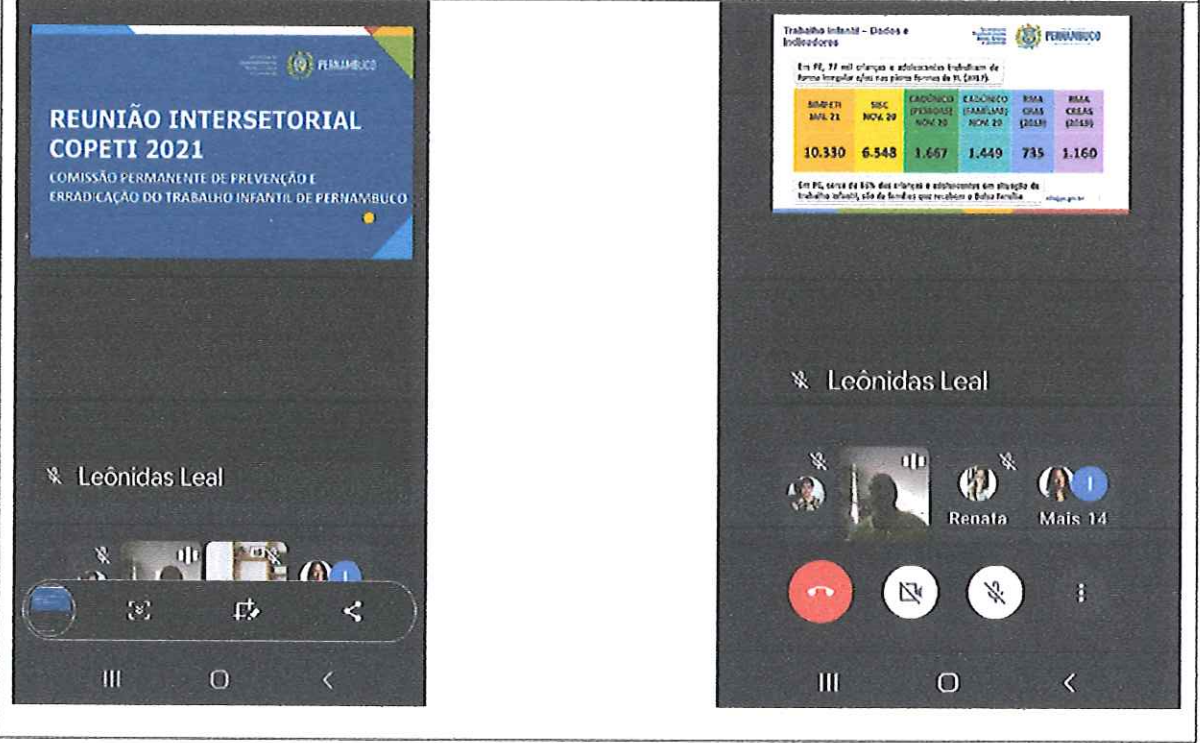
PERNAMBUCO

REUNIÃO INTERSETORIAL COPETI 2021

COMISSÃO PERMANENTE DE PREVENÇÃO E ERRADICAÇÃO DO TRABALHO INFANTIL DE PERNAMBUCO

Leônidas Leal

Trabalho Infantil – Dados e Indicadores

PERNAMBUCO

Em PE, 77 mil crianças e adolescentes trabalham de forma irregular e/ou nas piores formas de TI (2017).

| SIMPETI MAI 21 | SISC NOV 20 | CADÚNICO (PESSOAS) NOV 20 | CADÚNICO (FAMÍLIAS) NOV 20 | RMA CRAS (2019) | RMA CREAS (2019) |
|---|---|---|---|---|---|
| 10.330 | 6.548 | 1.667 | 1.449 | 735 | 1.160 |

Em PE, cerca de 65% das crianças e adolescentes em situação de trabalho infantil, são de famílias que recebem o Bolsa Família

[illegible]

Leônidas Leal

Renata

Mais 14